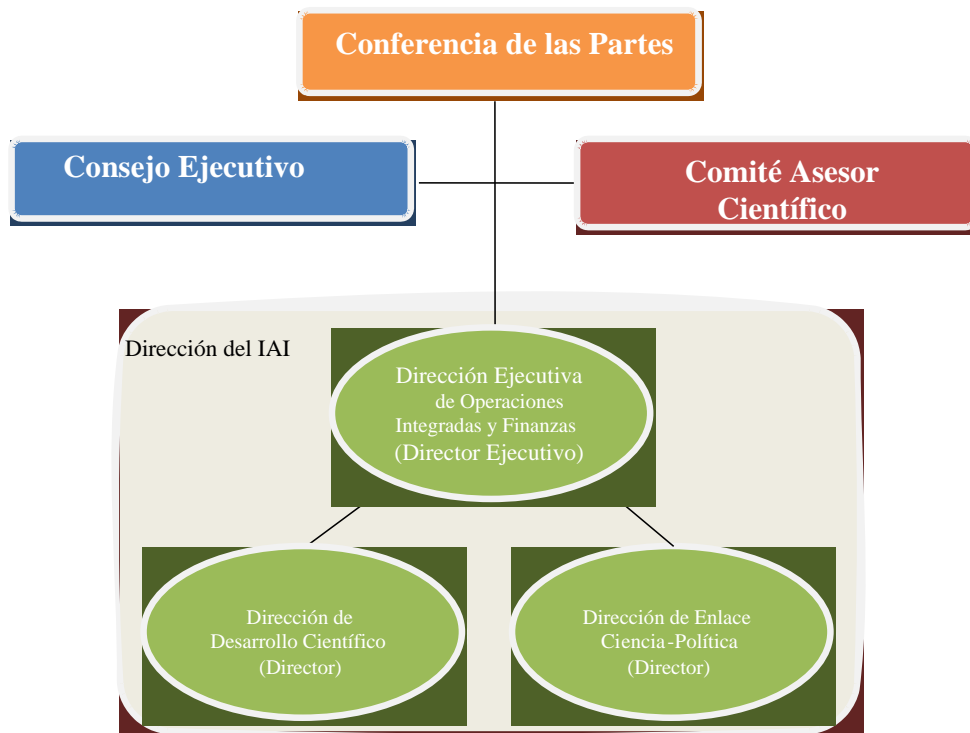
Conferencia de las Partes

Consejo Ejecutivo

Comité Asesor Científico

Dirección del IAI

Dirección Ejecutiva de Operaciones Integradas y Finanzas (Director Ejecutivo)

Dirección de Desarrollo Científico (Director)

Dirección de Enlace Ciencia-Política (Director)